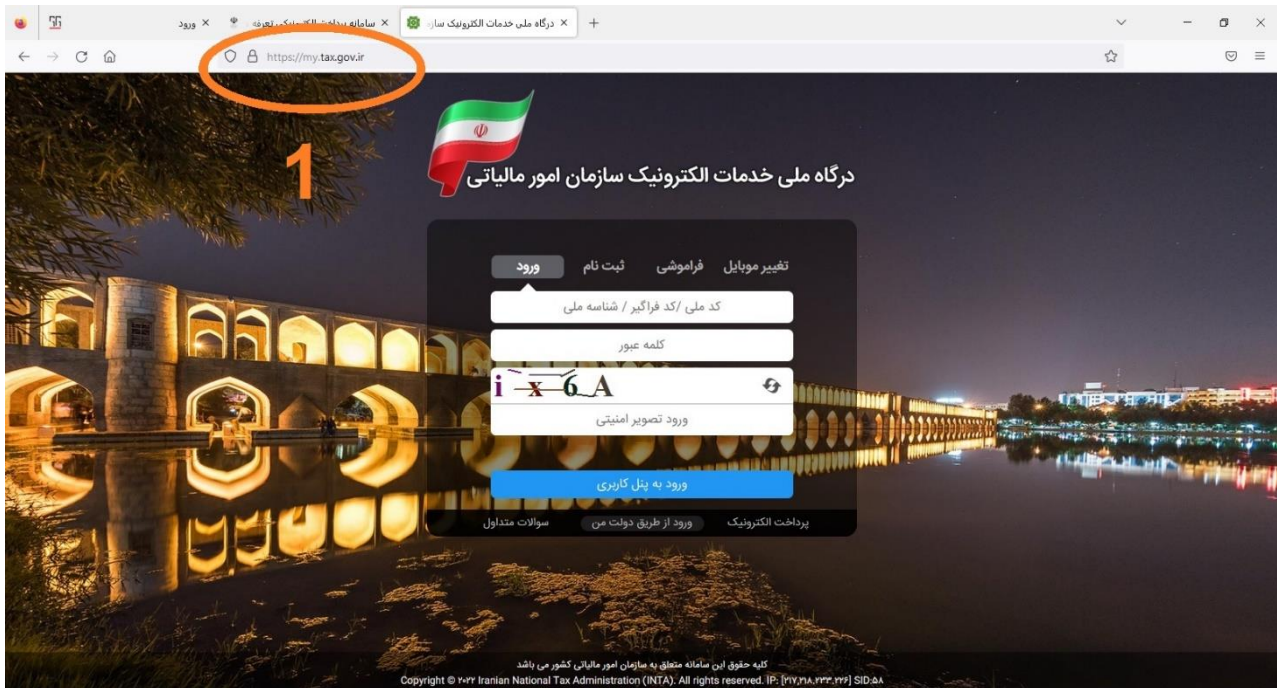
ورود ×
سامانه پرداخت الکترونیکی تعرفه ×
درگاه ملی خدمات الکترونیک سازمان ×
+

https://my.tax.gov.ir

1

درگاه ملی خدمات الکترونیک سازمان امور مالیاتی

تغییر موبایل
فراموشی
ثبت نام
ورود

کد ملی /کد فراگیر / شناسه ملی

کلمه عبور

i x 6 A

ورود تصویر امنیتی

ورود به پنل کاربری

پرداخت الکترونیک
ورود از طریق دولت من
سوالات متداول

کلیه حقوق این سامانه متعلق به سازمان امور مالیاتی کشور می باشد
Copyright © ۲۰۲۲ Iranian National Tax Administration (INTA). All rights reserved. IP: [۲۱۷,۲۱۸,۲۳۳,۲۲۶] SID:۵۸